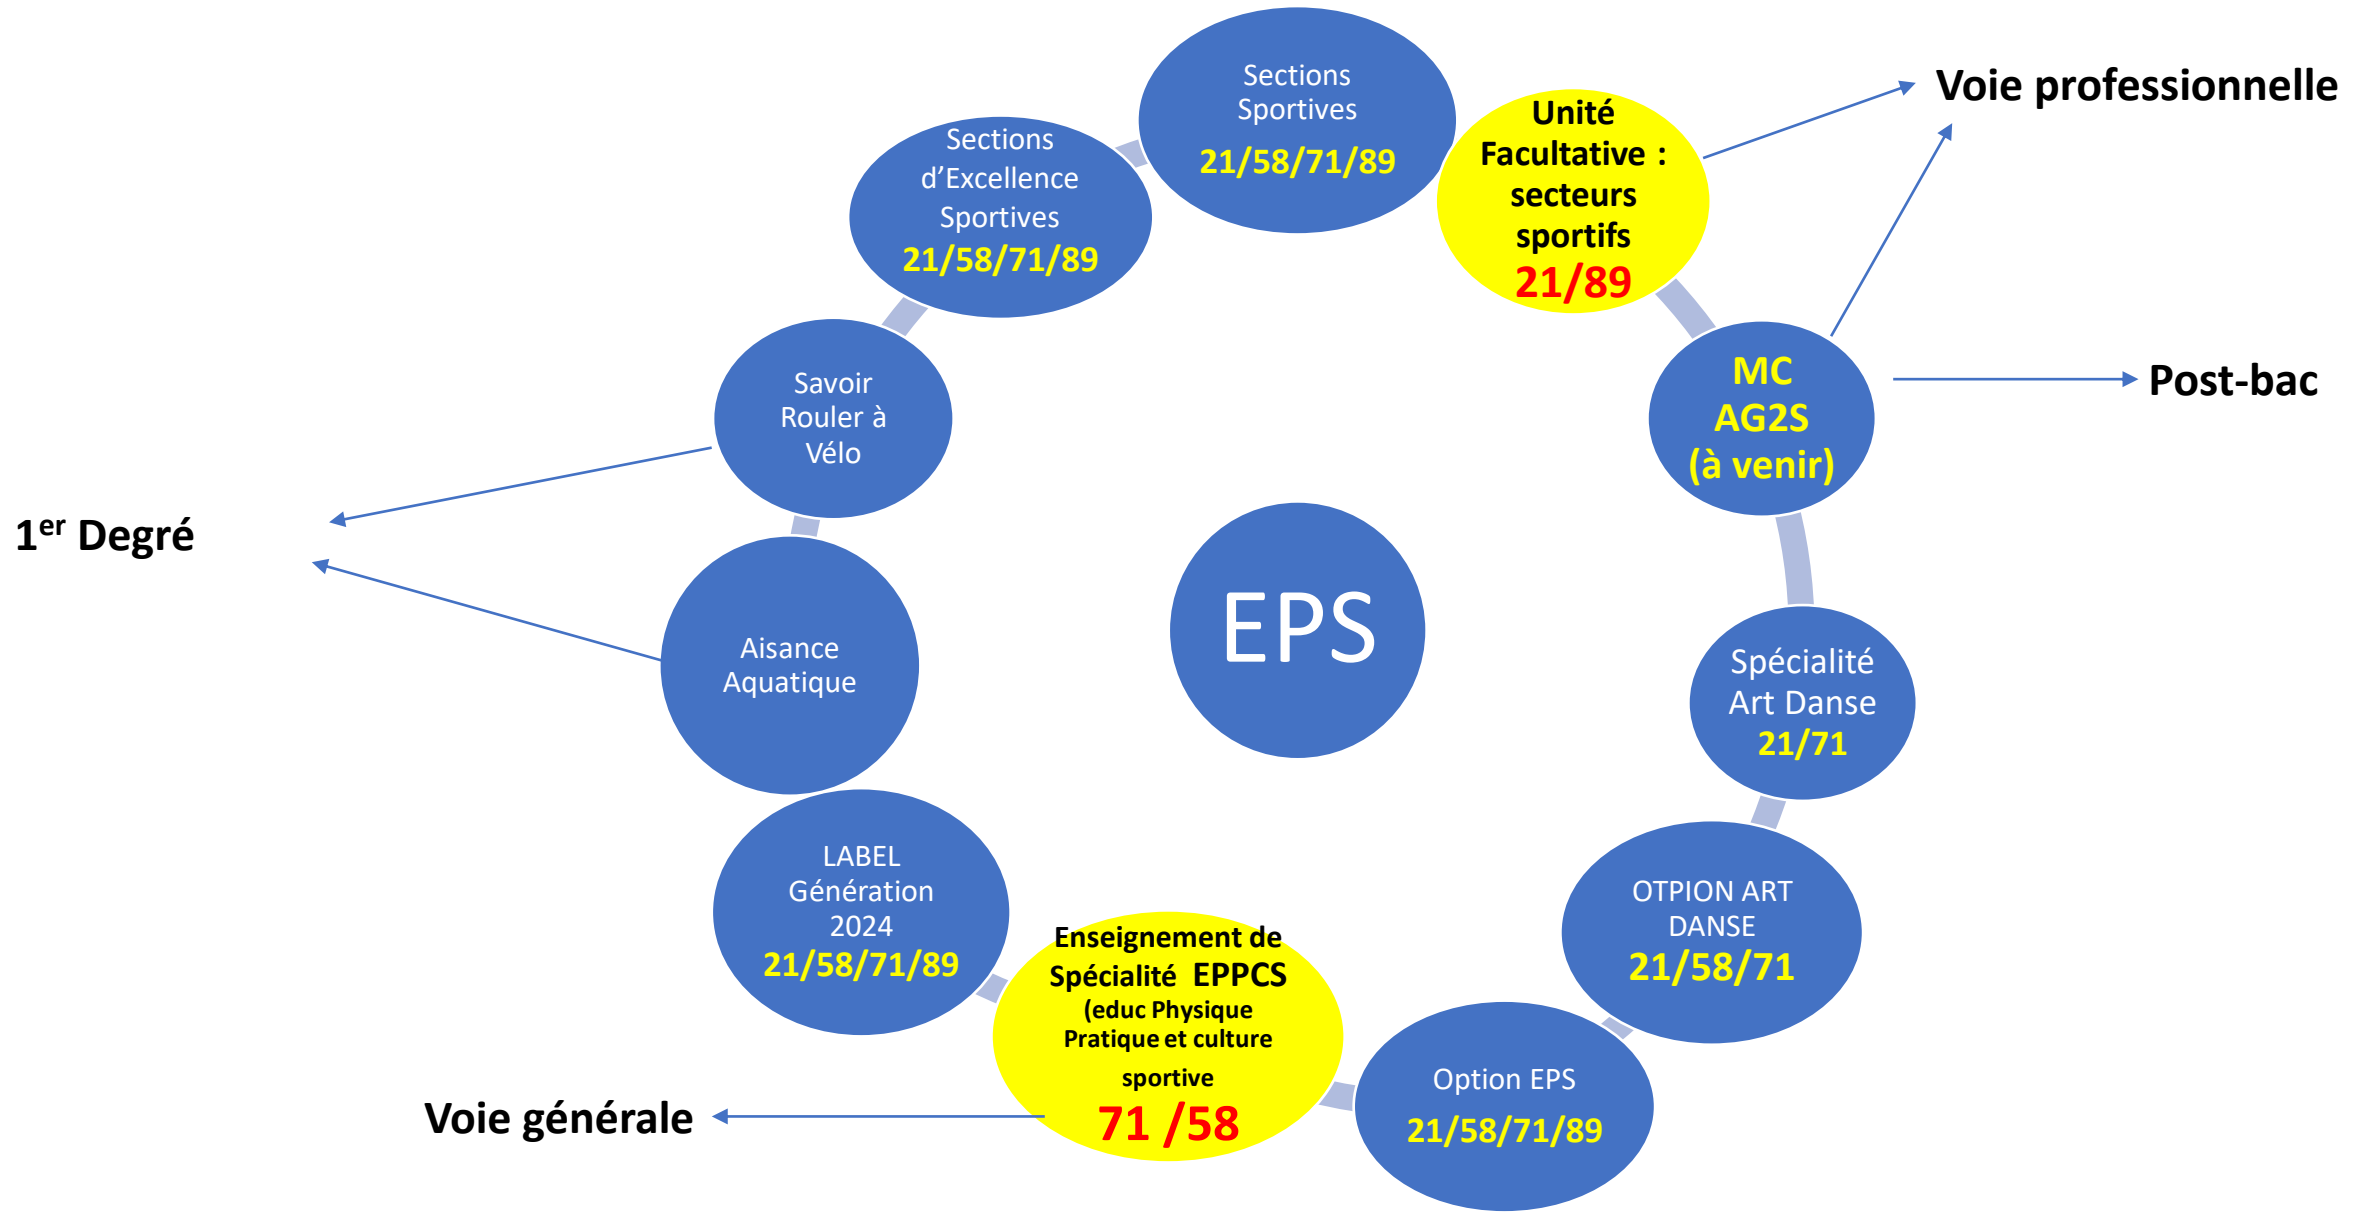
Sections Sportives
21/58/71/89

Unité Facultative : secteurs sportifs
21/89

Voie professionnelle

Sections d'Excellence Sportives
21/58/71/89

Savoir Rouler à Vélo

MC AG2S (à venir)

Post-bac

1$^{er}$ Degré

EPS

Aisance Aquatique

Spécialité Art Danse
21/71

LABEL Génération 2024
21/58/71/89

OTPION ART DANSE
21/58/71

Enseignement de Spécialité EPPCS (educ Physique Pratique et culture sportive
71 /58

Option EPS
21/58/71/89

Voie générale